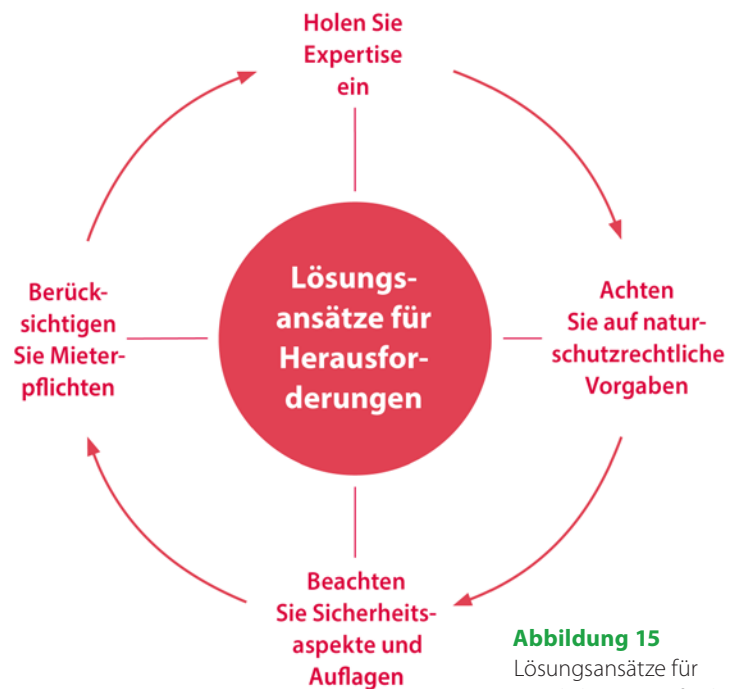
Holen Sie Expertise ein

Lösungsansätze für Herausforderungen

Berücksichtigen Sie Mieterpflichten

Achten Sie auf naturschutzrechtliche Vorgaben

Beachten Sie Sicherheitsaspekte und Auflagen

**Abbildung 15**
Lösungsansätze für